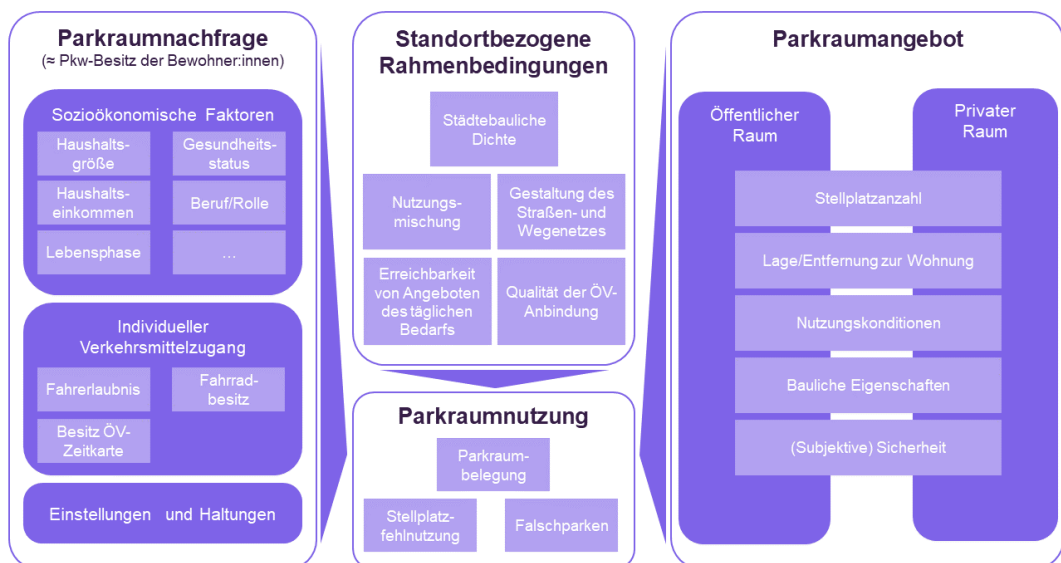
Parkraumnachfrage
(≈ Pkw-Besitz der Bewohner:innen)

Sozioökonomische Faktoren

Haushaltsgröße

Gesundheitsstatus

Haushaltseinkommen

Beruf/Rolle

Lebensphase

…

Individueller Verkehrsmittelzugang

Fahrerlaubnis

Fahrradbesitz

Besitz ÖV-Zeitkarte

Einstellungen und Haltungen

Standortbezogene Rahmenbedingungen

Städtebauliche Dichte

Nutzungsmischung

Gestaltung des Straßen- und Wegenetzes

Erreichbarkeit von Angeboten des täglichen Bedarfs

Qualität der ÖV-Anbindung

Parkraumnutzung

Parkraumbelegung

Stellplatzfehlnutzung

Falschparken

Parkraumangebot

Öffentlicher Raum

Privater Raum

Stellplatzanzahl

Lage/Entfernung zur Wohnung

Nutzungskonditionen

Bauliche Eigenschaften

(Subjektive) Sicherheit